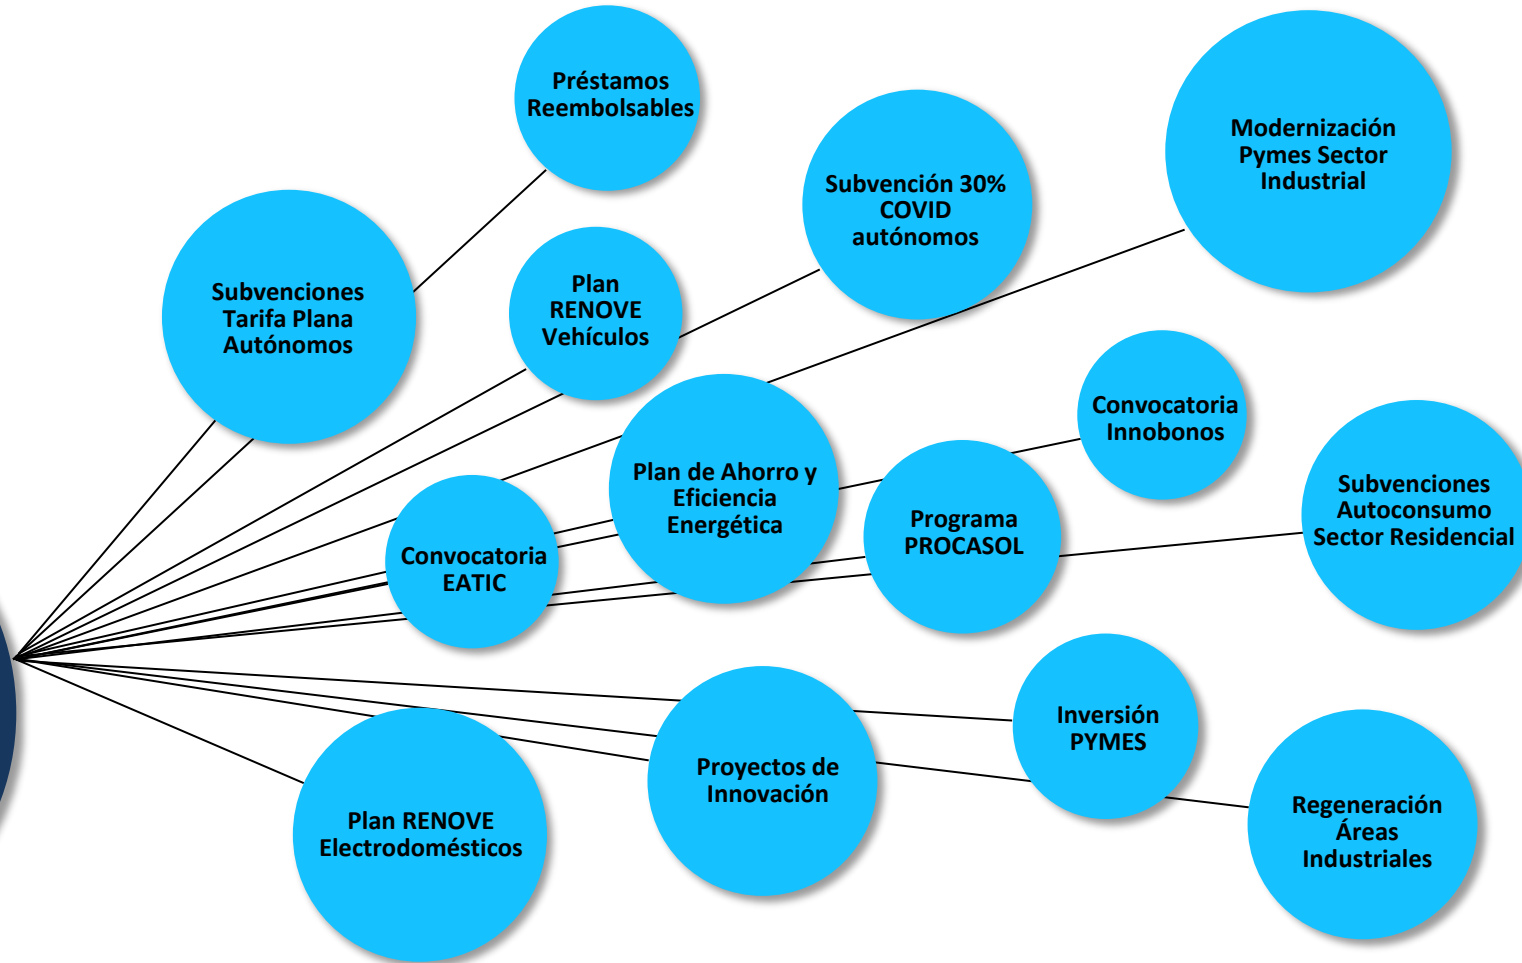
Préstamos Reembolsables

Modernización Pymes Sector Industrial

Subvención 30% COVID autónomos

Subvenciones Tarifa Plana Autónomos

Plan RENOVE Vehículos

Convocatoria Innobonos

Plan de Ahorro y Eficiencia Energética

Subvenciones Autoconsumo Sector Residencial

Programa PROCASOL

Convocatoria EATIC

Inversión PYMES

Proyectos de Innovación

Regeneración Áreas Industriales

Plan RENOVE Electrodomésticos